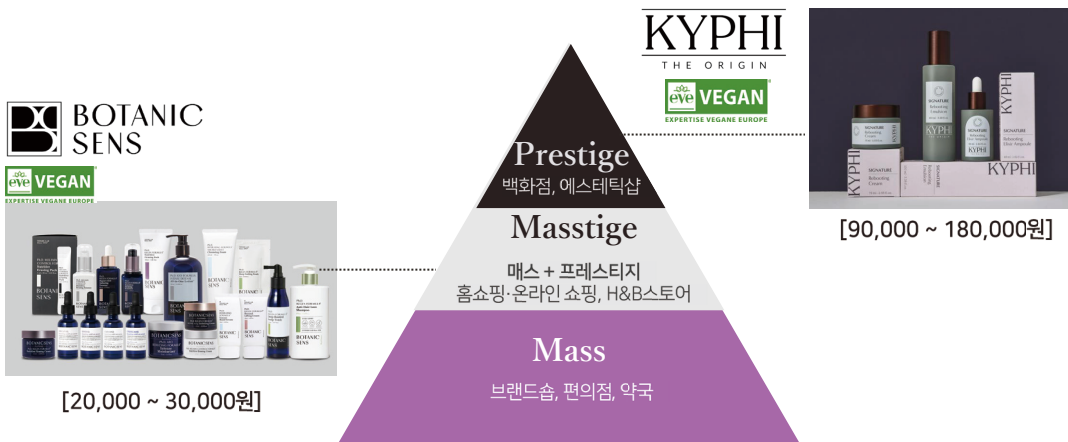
KYPHI
THE ORIGIN
eve VEGAN
EXPERTISE VEGANE EUROPE

BOTANIC SENS
eve VEGAN
EXPERTISE VEGANE EUROPE

Prestige
백화점, 에스테틱샵

Masstige
매스 + 프레스티지
홈쇼핑·온라인 쇼핑, H&B스토어

Mass
브랜드숍, 편의점, 약국

[90,000 ~ 180,000원]

[20,000 ~ 30,000원]